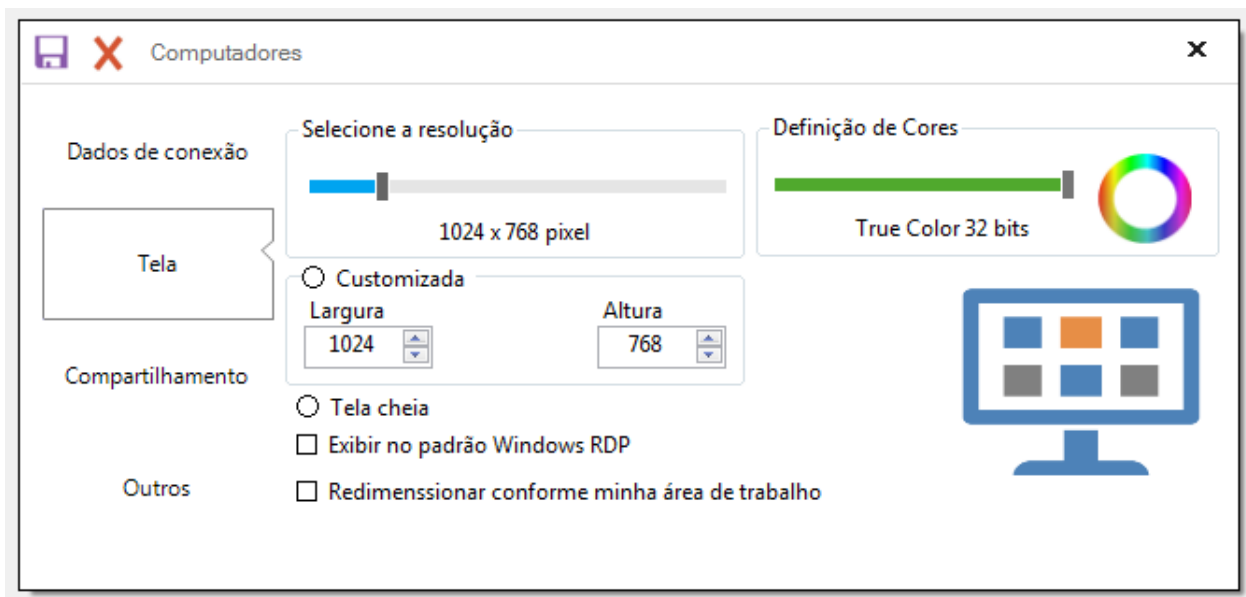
Computadores
×

Dados de conexão

Tela

Compartilhamento

Outros

Selecione a resolução

1024 x 768 pixel

Definição de Cores

True Color 32 bits

Customizada

Largura
1024

Altura
768

Tela cheia

Exibir no padrão Windows RDP

Redimenssionar conforme minha área de trabalho